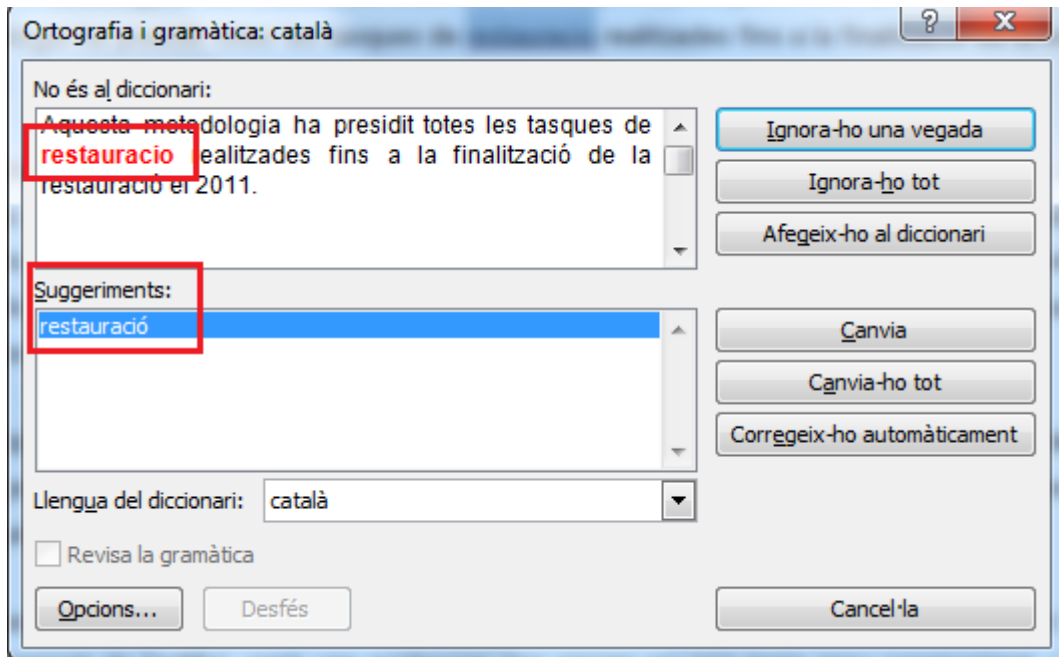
Ortografia i gramàtica: català

?

X

No és al diccionari:

Aquesta metodologia ha presidit totes les tasques de restauracio realitzades fins a la finalització de la restauració el 2011.

Ignora-ho una vegada

Ignora-ho tot

Afegeix-ho al diccionari

Suggeriments:

restauració

Canvia

Canvia-ho tot

Corregeix-ho automàticament

Llengua del diccionari: català

Revisa la gramàtica

Opcions...

Desfés

Cancel·la